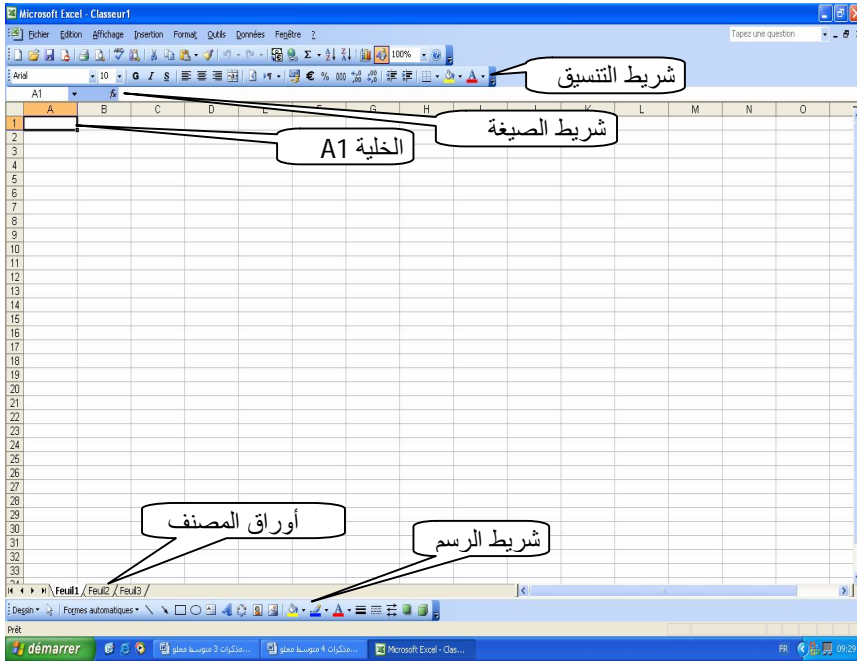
Microsoft Excel - Classeur1

Fichier Edition Affichage Insertion Format Outils Données Fenêtre ?

Tapez une question

100%

Arial 10 G I S € % 000

شريط التنسيق

A1 fx

شريط الصيغة

| | A | B | C | D | E | F | G | H | I | J | K | L | M | N | O |
|---|---|---|---|---|---|---|---|---|---|---|---|---|---|---|---|
| 1 | | | | | | | | | | | | | | | |

الخلية A1

1 2 3 4 5 6 7 8 9 10 11 12 13 14 15 16 17 18 19 20 21 22 23 24 25 26 27 28 29 30 31 32 33 34

أوراق المصنف

شريط الرسم

Feuil1 Feuil2 Feuil3

Dessin Formes automatiques

Prêt

démarrer مذكرات 3 متوسط معلو... مذكرات 4 متوسط معلو... Microsoft Excel - Clas...

FR 09:29